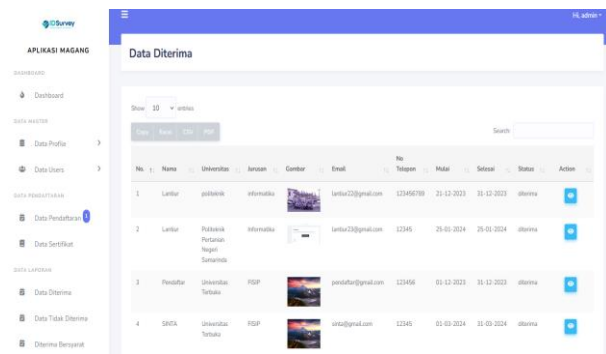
IDSurvey

APLIKASI MAGANG

DASHBOARD

Dashboard

DATA MASTER

Data Profile

Data Users

DATA PENDAFTARAN

Data Pendaftaran 1

Data Sertifikat

DATA LAPORAN

Data Diterima

Data Tidak Diterima

Diterima Bersyarat

Hi, admin

Data Diterima

Show 10 entries

Copy Excel CSV PDF

Search:

| No. | Nama | Universitas | Jurusan | Gambar | Email | No Telepon | Mulai | Selesai | Status | Action |
|---|---|---|---|---|---|---|---|---|---|---|
| 1 | Lantur | politeknik | informatika | | lantur22@gmail.com | 123456789 | 21-12-2023 | 31-12-2023 | diterima | |
| 2 | Lantur | Politeknik Pertanian Negeri Samarinda | informatika | | lantur23@gmail.com | 12345 | 25-01-2024 | 25-01-2024 | diterima | |
| 3 | Pendaftar | Universitas Terbuka | FISIP | | pendaftar@gmail.com | 123456 | 01-12-2023 | 31-12-2023 | diterima | |
| 4 | SINTA | Universitas Terbuka | FISIP | | sinta@gmail.com | 12345 | 01-03-2024 | 31-03-2024 | diterima | |